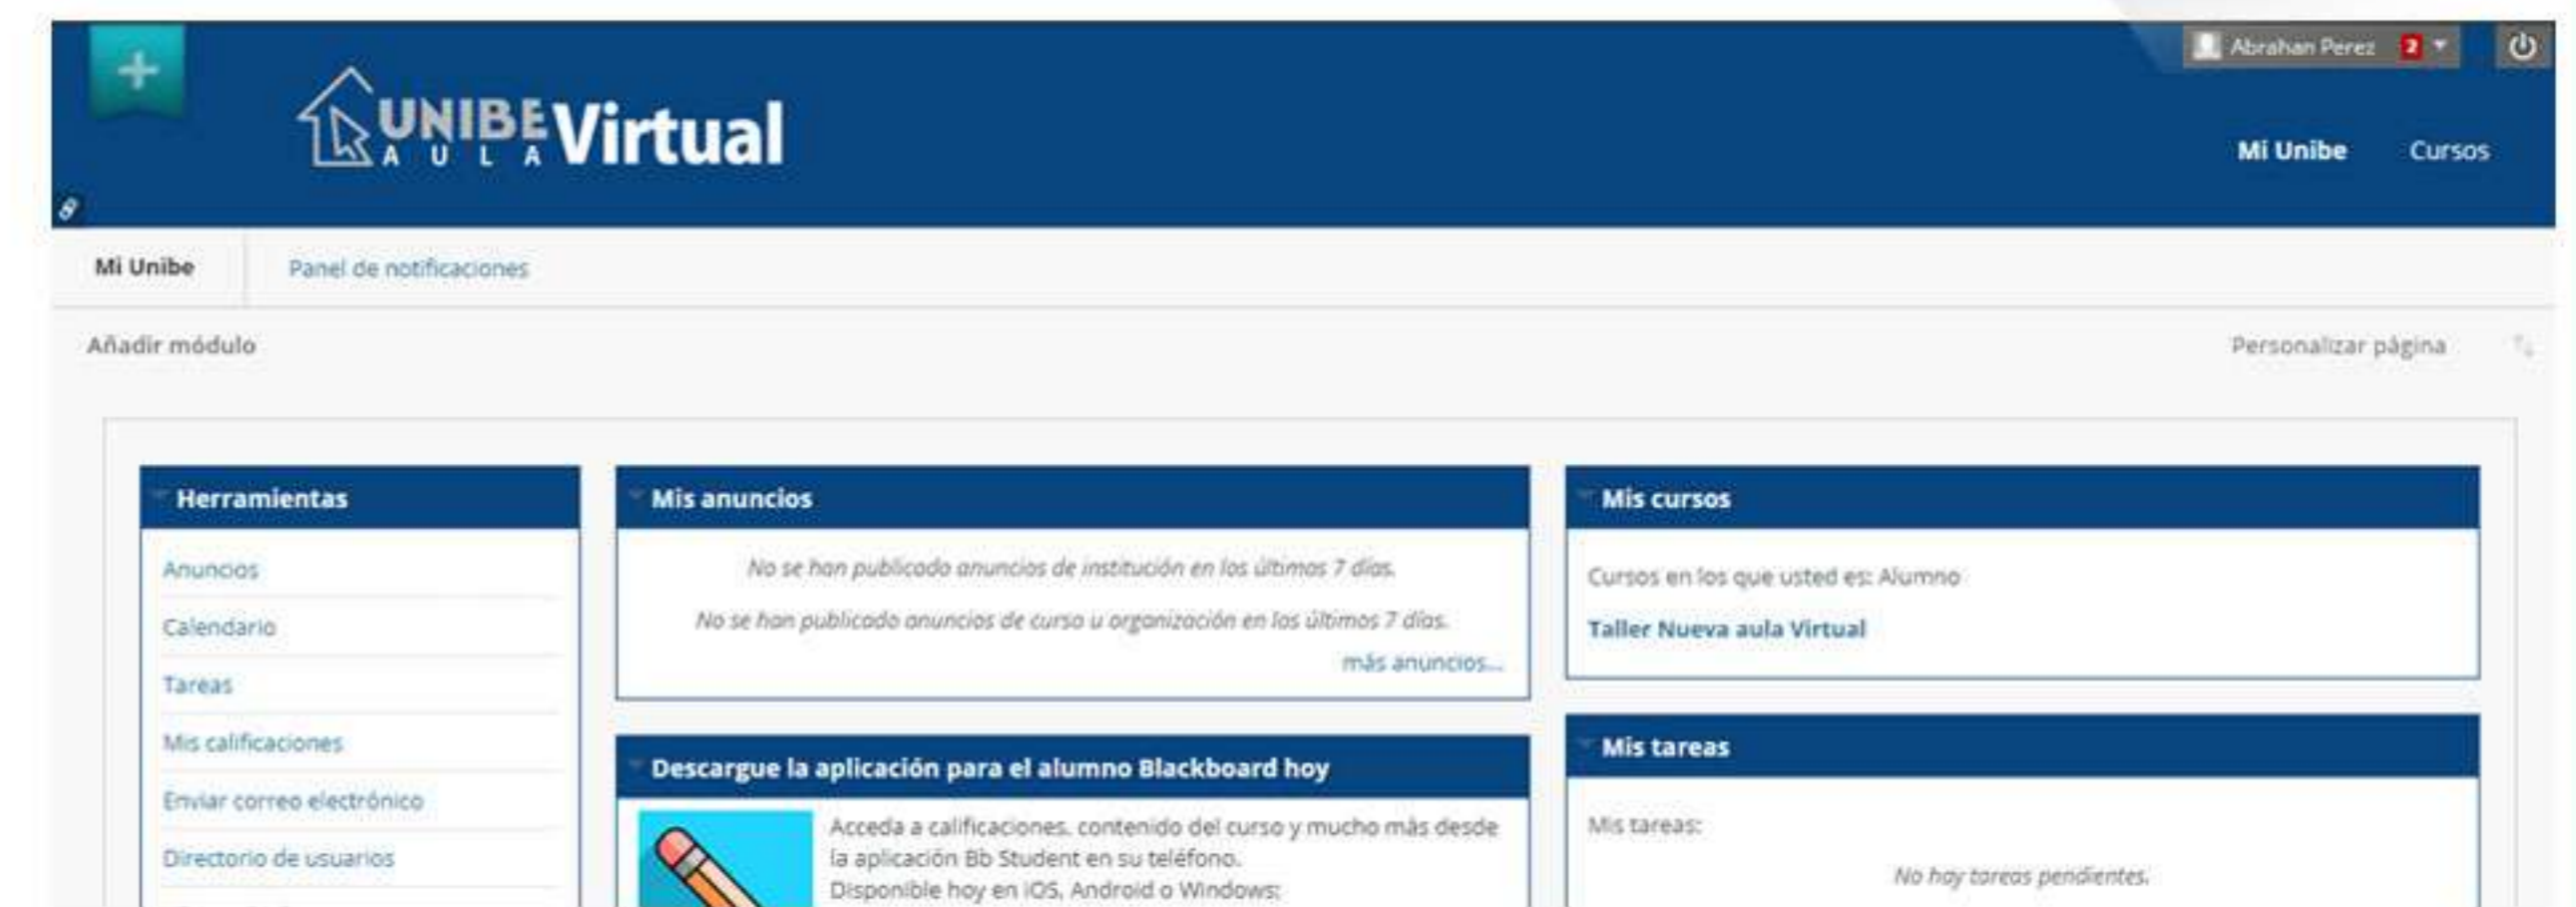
Abrahan Perez 2

UNIBE AULA Virtual

Mi Unibe Cursos

Mi Unibe Panel de notificaciones

Añadir módulo Personalizar página

Herramientas

Anuncios

Calendario

Tareas

Mis calificaciones

Enviar correo electrónico

Directorio de usuarios

Mis anuncios

No se han publicado anuncios de institución en los últimos 7 días.

No se han publicado anuncios de curso u organización en los últimos 7 días.

más anuncios...

Descargue la aplicación para el alumno Blackboard hoy

Acceda a calificaciones, contenido del curso y mucho más desde la aplicación Bb Student en su teléfono.
Disponible hoy en iOS, Android o Windows:

Mis cursos

Cursos en los que usted es: Alumno

Taller Nueva aula Virtual

Mis tareas

Mis tareas:

No hay tareas pendientes.